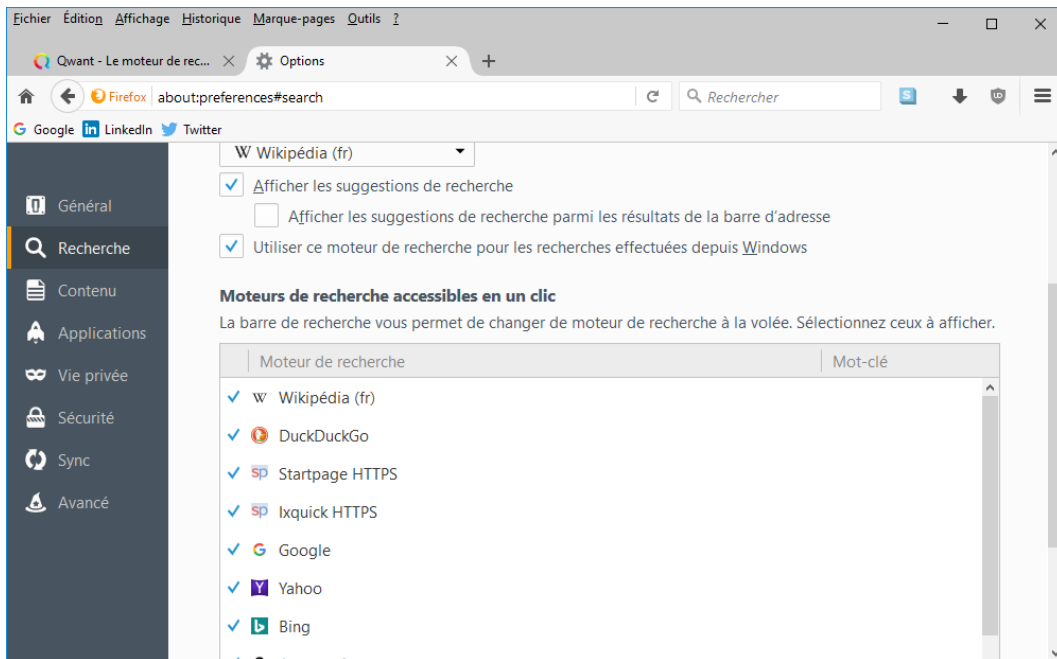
Fichier Édition Affichage Historique Marque-pages Outils ?

Qwant - Le moteur de rec... × Options × +

Firefox about:preferences#search Rechercher

Google LinkedIn Twitter

Général
Recherche
Contenu
Applications
Vie privée
Sécurité
Sync
Avancé

W Wikipédia (fr)

Afficher les suggestions de recherche

Afficher les suggestions de recherche parmi les résultats de la barre d'adresse

Utiliser ce moteur de recherche pour les recherches effectuées depuis Windows

Moteurs de recherche accessibles en un clic

La barre de recherche vous permet de changer de moteur de recherche à la volée. Sélectionnez ceux à afficher.

| Moteur de recherche | Mot-clé |
|---|---|
| Wikipédia (fr) | |
| DuckDuckGo | |
| Startpage HTTPS | |
| Ixquick HTTPS | |
| Google | |
| Yahoo | |
| Bing | |